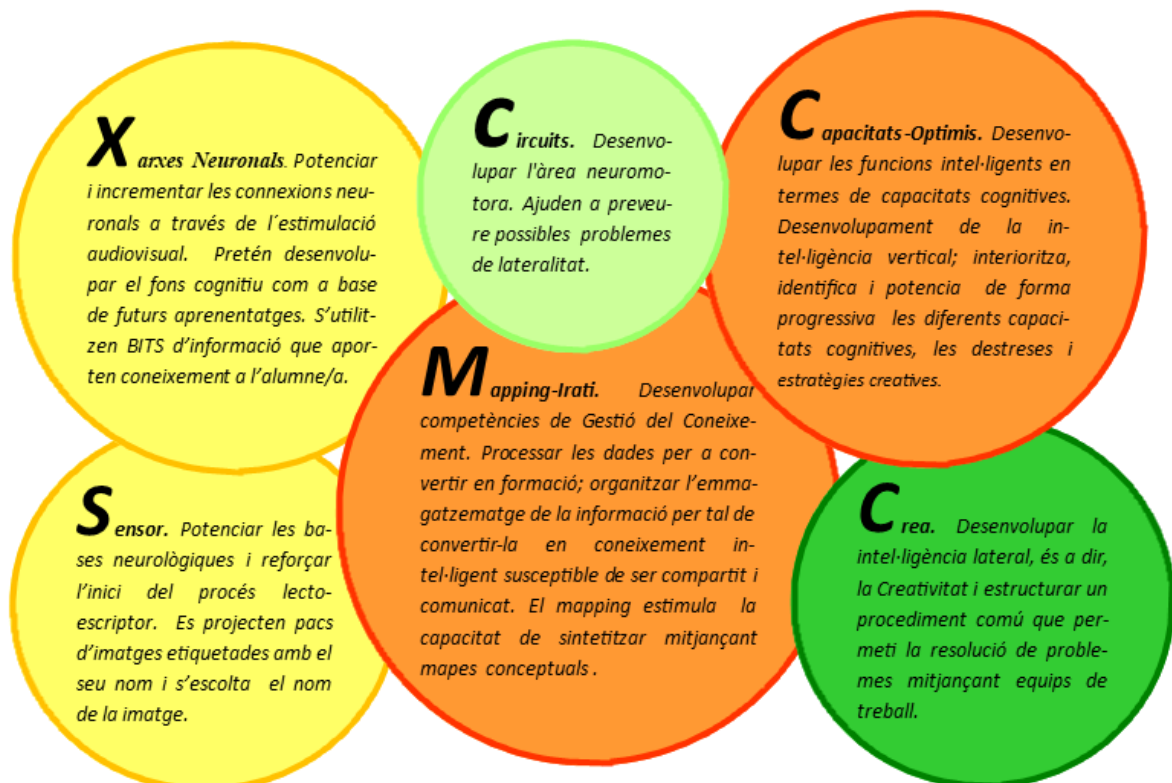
Xarxes Neuronals. Potenciar i incrementar les connexions neuronals a través de l´estimulació audiovisual. Pretén desenvolupar el fons cognitiu com a base de futurs aprenentatges. S'utilitzen BITS d'informació que aporten coneixement a l'alumne/a.

Circuits. Desenvolupar l'àrea neuromotora. Ajuden a preveure possibles problemes de lateralitat.

Capacitats-Optimis. Desenvolupar les funcions intel·ligents en termes de capacitats cognitives. Desenvolupament de la intel·ligència vertical; interioritza, identifica i potencia de forma progressiva les diferents capacitats cognitives, les destreses i estratègies creatives.

Mapping-Irati. Desenvolupar competències de Gestió del Coneixement. Processar les dades per a convertir en formació; organitzar l'emmagatzematge de la informació per tal de convertir-la en coneixement intel·ligent susceptible de ser compartit i comunicat. El mapping estimula la capacitat de sintetitzar mitjançant mapes conceptuals .

Sensor. Potenciar les bases neurològiques i reforçar l'inici del procés lectoescriptor. Es projecten pacs d'imatges etiquetades amb el seu nom i s'escolta el nom de la imatge.

Crea. Desenvolupar la intel·ligència lateral, és a dir, la Creativitat i estructurar un procediment comú que permeti la resolució de problemes mitjançant equips de treball.